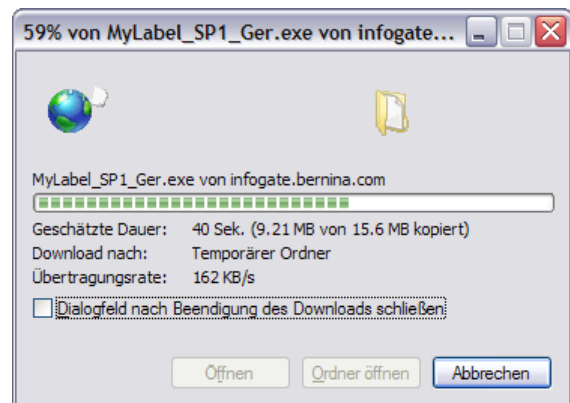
59% von MyLabel_SP1_Ger.exe von infogate...

MyLabel_SP1_Ger.exe von infogate.bernina.com

Geschätzte Dauer: 40 Sek. (9.21 MB von 15.6 MB kopiert)
Download nach: Temporärer Ordner
Übertragungsrate: 162 KB/s

Dialogfeld nach Beendigung des Downloads schließen

Öffnen
Ordner öffnen
Abbrechen